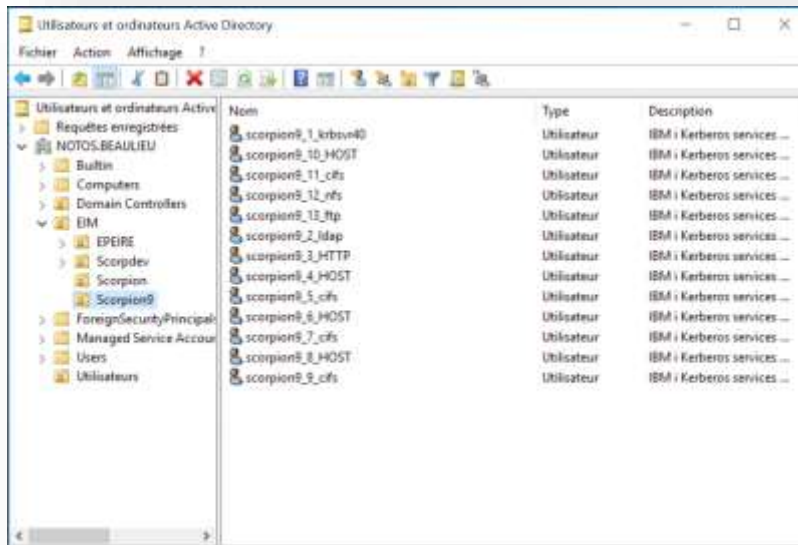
Utilisateurs et ordinateurs Active Directory

Fichier Action Affichage ?

Utilisateurs et ordinateurs Active
Requêtes enregistrées
NOTOS.BEAULIEU
Builtin
Computers
Domain Controllers
EIM
EPEIRE
Scorpdev
Scorpion
Scorpion9
ForeignSecurityPrincipals
Managed Service Accour
Users
Utilisateurs

| Nom | Type | Description |
|---|---|---|
| scorpion9_1_krbsvr400 | Utilisateur | IBM i Kerberos services ... |
| scorpion9_10_HOST | Utilisateur | IBM i Kerberos services ... |
| scorpion9_11_cifs | Utilisateur | IBM i Kerberos services ... |
| scorpion9_12_nfs | Utilisateur | IBM i Kerberos services ... |
| scorpion9_13_ftp | Utilisateur | IBM i Kerberos services ... |
| scorpion9_2_ldap | Utilisateur | IBM i Kerberos services ... |
| scorpion9_3_HTTP | Utilisateur | IBM i Kerberos services ... |
| scorpion9_4_HOST | Utilisateur | IBM i Kerberos services ... |
| scorpion9_5_cifs | Utilisateur | IBM i Kerberos services ... |
| scorpion9_6_HOST | Utilisateur | IBM i Kerberos services ... |
| scorpion9_7_cifs | Utilisateur | IBM i Kerberos services ... |
| scorpion9_8_HOST | Utilisateur | IBM i Kerberos services ... |
| scorpion9_9_cifs | Utilisateur | IBM i Kerberos services ... |